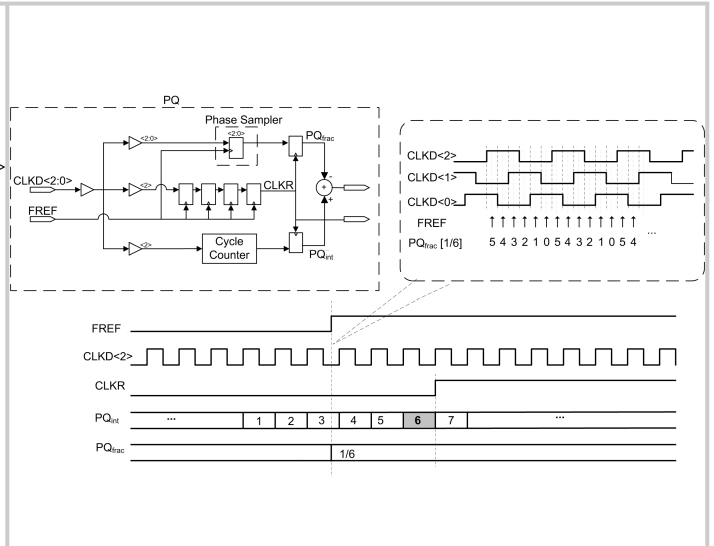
PQ

Phase Sampler

<2:0>

<2:0>

PQ$_{frac}$

CLKD<2:0>

<2>

CLKR

FREF

<2>

Cycle Counter

PQ$_{int}$

-

+

CLKD<2>

CLKD<1>

CLKD<0>

FREF

PQ$_{frac}$ [1/6]

5 4 3 2 1 0 5 4 3 2 1 0 5 4 ...

FREF

CLKD<2>

CLKR

PQ$_{int}$

... 1 2 3 4 5 6 7 ...

PQ$_{frac}$

1/6